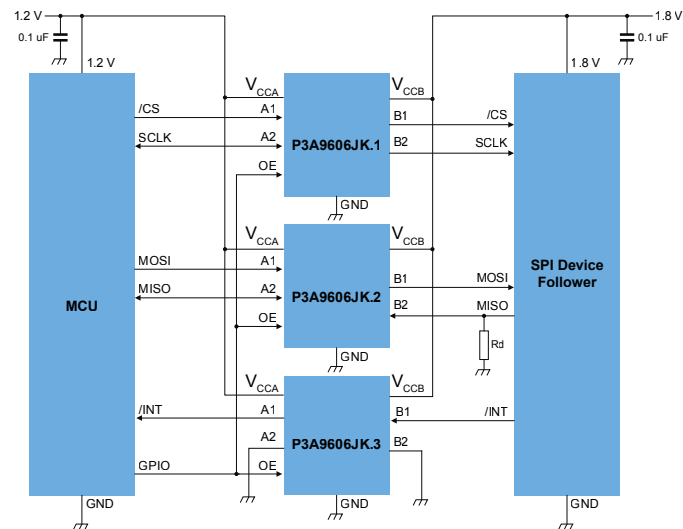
1.2 V
0.1 uF
1.2 V
1.8 V
0.1 uF
1.8 V

$V_{CCA}$
$V_{CCB}$
/CS
A1
B1
/CS
SCLK
A2
P3A9606JK.1
B2
SCLK
OE
GND

$V_{CCA}$
$V_{CCB}$
MOSI
A1
B1
MOSI
SPI Device Follower
MCU
MISO
A2
P3A9606JK.2
B2
MISO
OE
Rd
GND

$V_{CCA}$
$V_{CCB}$
/INT
A1
B1
/INT
A2
P3A9606JK.3
B2
GPIO
OE
GND
GND
GND